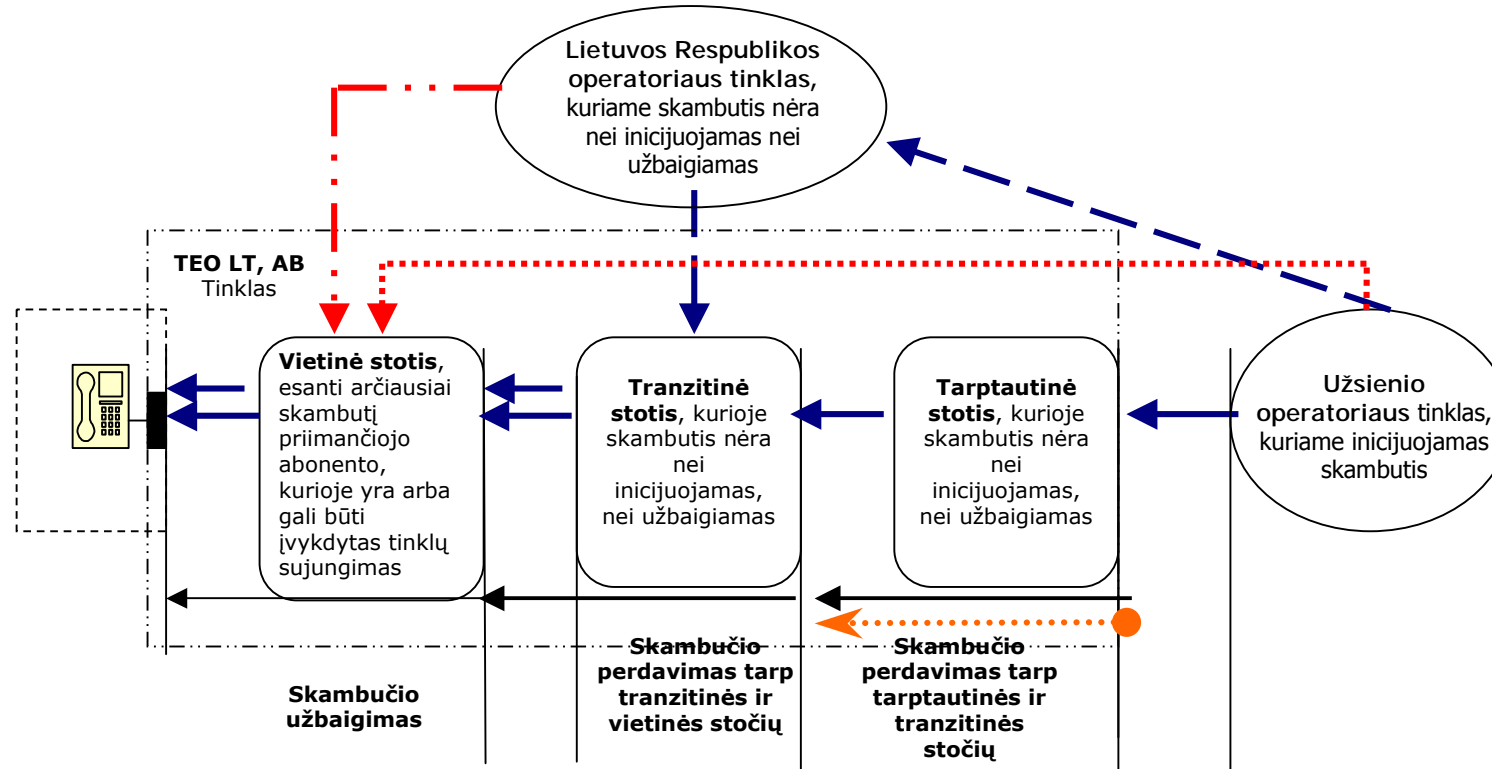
Lietuvos Respublikos operatoriaus tinklas, kuriame skambutis nėra nei inicijuojamas nei užbaigiamas

TEO LT, AB
Tinklas

Vietinė stotis, esanti arčiausiai skambutį priimančiojo abonento, kurioje yra arba gali būti įvykdytas tinklų sujungimas

Tranzitinė stotis, kurioje skambutis nėra nei inicijuojamas, nei užbaigiamas

Tarptautinė stotis, kurioje skambutis nėra nei inicijuojamas, nei užbaigiamas

Užsienio operatoriaus tinklas, kuriame inicijuojamas skambutis

Skambučio užbaigimas

Skambučio perdavimas tarp tranzitinės ir vietinės stočių

Skambučio perdavimas tarp tarptautinės ir tranzitinės stočių